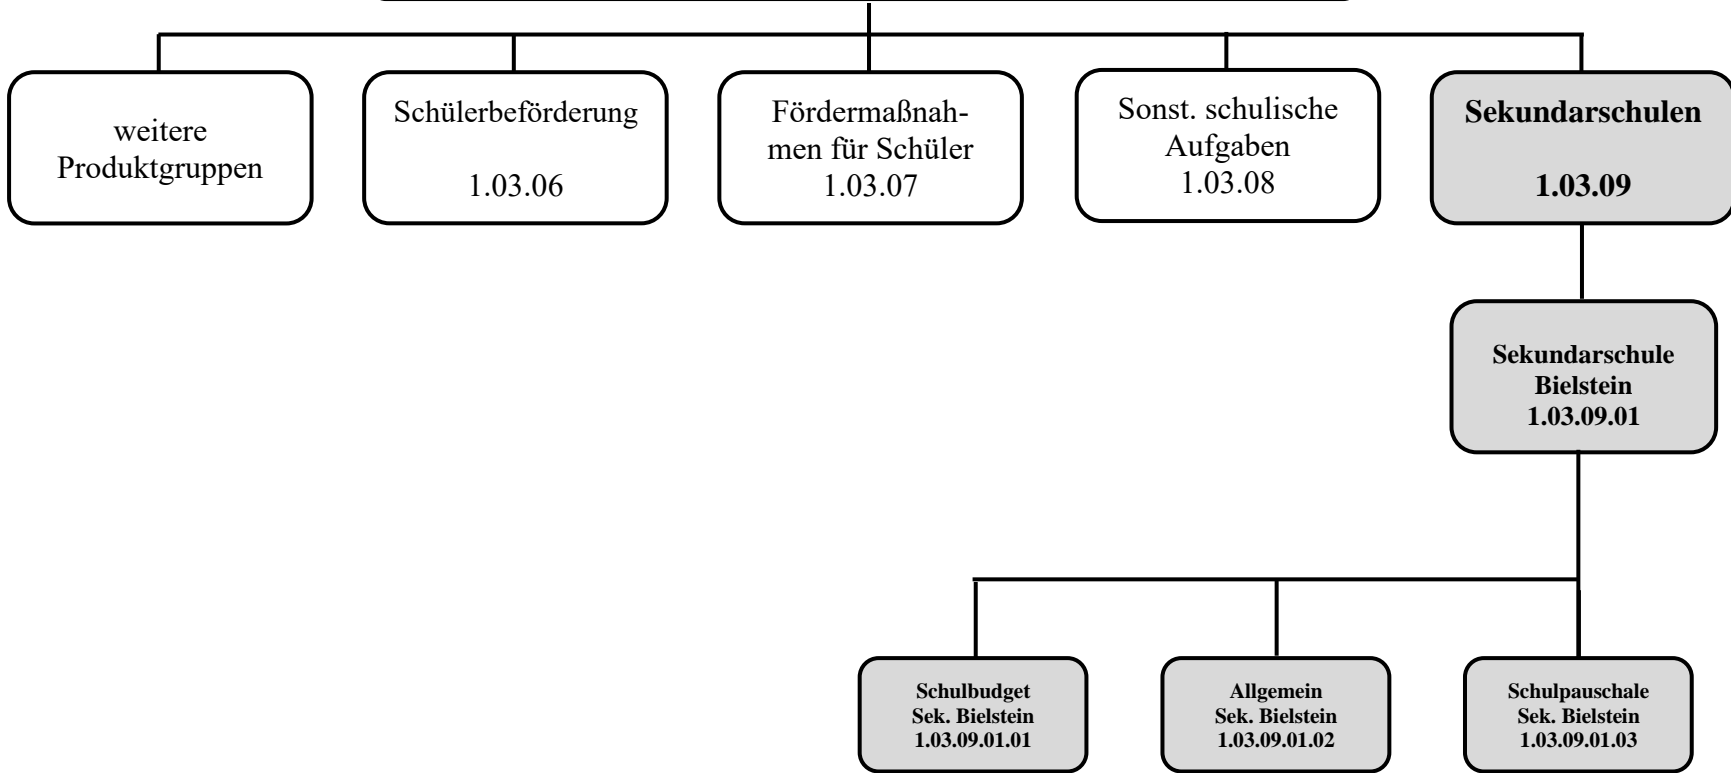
weitere Produktgruppen

Schülerbeförderung

1.03.06

Fördermaßnahmen für Schüler
1.03.07

Sonst. schulische Aufgaben
1.03.08

**Sekundarschulen**

**1.03.09**

**Sekundarschule Bielstein**
**1.03.09.01**

**Schulbudget**
**Sek. Bielstein**
**1.03.09.01.01**

**Allgemein**
**Sek. Bielstein**
**1.03.09.01.02**

**Schulpauschale**
**Sek. Bielstein**
**1.03.09.01.03**